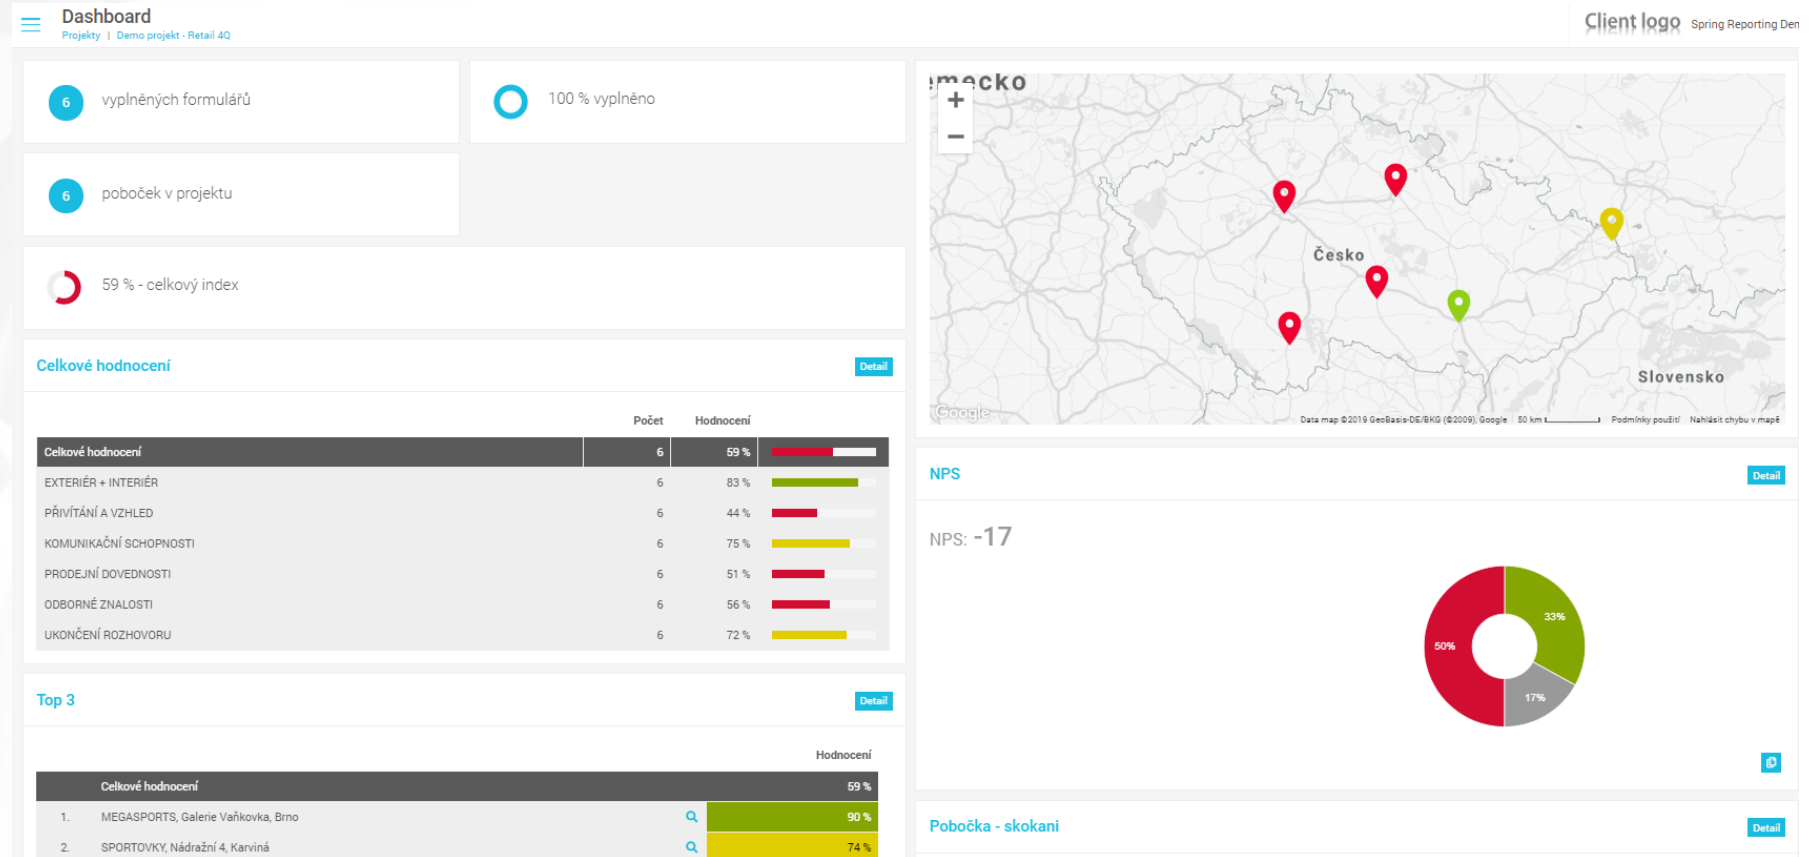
Dashboard
Projekty | Demo projekt - Retail 4Q

Client logo Spring Reporting Den

6 vyplněných formulářů

100 % vyplněno

6 poboček v projektu

59 % - celkový index

Celkové hodnocení
Detail

| | Počet | Hodnocení | |
|---|---|---|---|
| Celkové hodnocení | 6 | 59 % | |
| EXTERIÉR + INTERIÉR | 6 | 83 % | |
| PŘIVÍTÁNÍ A VZHLED | 6 | 44 % | |
| KOMUNIKAČNÍ SCHOPNOSTI | 6 | 75 % | |
| PRODEJNÍ DOVEDNOSTI | 6 | 51 % | |
| ODBORNÉ ZNALOSTI | 6 | 56 % | |
| UKONČENÍ ROZHOVORU | 6 | 72 % | |

Top 3
Detail

| | | Hodnocení |
|---|---|---|
| | Celkové hodnocení | 59 % |
| 1. | MEGASPORTS, Galerie Vaňkovka, Brno | 90 % |
| 2. | SPORTOVKY, Nádražní 4, Karviná | 74 % |

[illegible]mecko
+
−
Česko
Slovensko
Google
Data map ©2019 GeoBasis-DE/BKG (©2009), Google 50 km Podmínky použití Nahlásit chybu v mapě

NPS
Detail
NPS: -17
33%
50%
17%

Pobočka - skokani
Detail